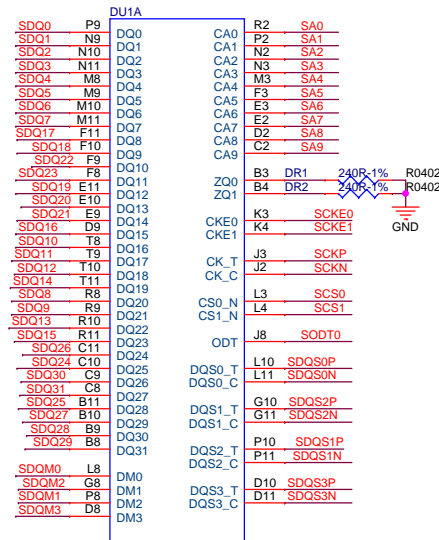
DU1A

SDQ0 P9 DQ0
SDQ1 N9 DQ1
SDQ2 N10 DQ2
SDQ3 N11 DQ3
SDQ4 M8 DQ4
SDQ5 M9 DQ5
SDQ6 M10 DQ6
SDQ7 M11 DQ7
SDQ17 F11 DQ8
SDQ18 F10 DQ9
SDQ22 F9 DQ10
SDQ23 F8 DQ11
SDQ19 E11 DQ12
SDQ20 E10 DQ13
SDQ21 E9 DQ14
SDQ16 D9 DQ15
SDQ10 T8 DQ16
SDQ11 T9 DQ17
SDQ12 T10 DQ18
SDQ14 T11 DQ19
SDQ8 R8 DQ20
SDQ9 R9 DQ21
SDQ13 R10 DQ22
SDQ15 R11 DQ23
SDQ26 C11 DQ24
SDQ24 C10 DQ25
SDQ30 C9 DQ26
SDQ31 C8 DQ27
SDQ25 B11 DQ28
SDQ27 B10 DQ29
SDQ28 B9 DQ30
SDQ29 B8 DQ31

SDQM0 L8 DM0
SDQM2 G8 DM1
SDQM1 P8 DM2
SDQM3 D8 DM3

CA0 R2 SA0
CA1 P2 SA1
CA2 N2 SA2
CA3 N3 SA3
CA4 M3 SA4
CA5 F3 SA5
CA6 E3 SA6
CA7 E2 SA7
CA8 D2 SA8
CA9 C2 SA9

ZQ0 B3 DR1 240R-1% R0402
ZQ1 B4 DR2 240R-1% R0402
GND

CKE0 K3 SCKE0
CKE1 K4 SCKE1

CK_T J3 SCKP
CK_C J2 SCKN

CS0_N L3 SCS0
CS1_N L4 SCS1

ODT J8 SODT0

DQS0_T L10 SDQS0P
DQS0_C L11 SDQS0N

DQS1_T G10 SDQS2P
DQS1_C G11 SDQS2N

DQS2_T P10 SDQS1P
DQS2_C P11 SDQS1N

DQS3_T D10 SDQS3P
DQS3_C D11 SDQS3N